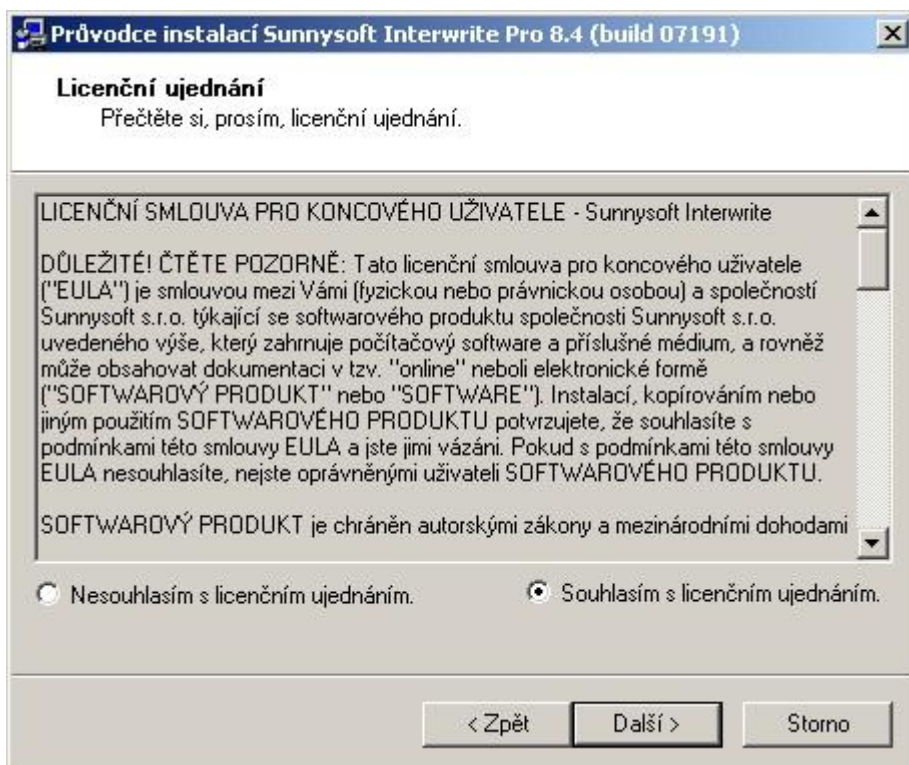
Průvodce instalací Sunnysoft Interwrite Pro 8.4 (build 07191)

Licenční ujednání
Přečtěte si, prosím, licenční ujednání.

LICENČNÍ SMLOUVA PRO KONCOVÉHO UŽIVATELE - Sunnysoft Interwrite

DŮLEŽITÉ! ČTĚTE POZORNĚ: Tato licenční smlouva pro koncového uživatele ("EULA") je smlouvou mezi Vámi (fyzickou nebo právnickou osobou) a společností Sunnysoft s.r.o. týkající se softwarového produktu společnosti Sunnysoft s.r.o. uvedeného výše, který zahrnuje počítačový software a příslušné médium, a rovněž může obsahovat dokumentaci v tzv. "online" neboli elektronické formě ("SOFTWAROVÝ PRODUKT" nebo "SOFTWARE"). Instalací, kopírováním nebo jiným použitím SOFTWAROVÉHO PRODUKTU potvrzujete, že souhlasíte s podmínkami této smlouvy EULA a jste jimi vázáni. Pokud s podmínkami této smlouvy EULA nesouhlasíte, nejste oprávněnými uživateli SOFTWAROVÉHO PRODUKTU.

SOFTWAROVÝ PRODUKT je chráněn autorskými zákony a mezinárodními dohodami

Nesouhlasím s licenčním ujednáním.

Souhlasím s licenčním ujednáním.

< Zpět

Další >

Storno